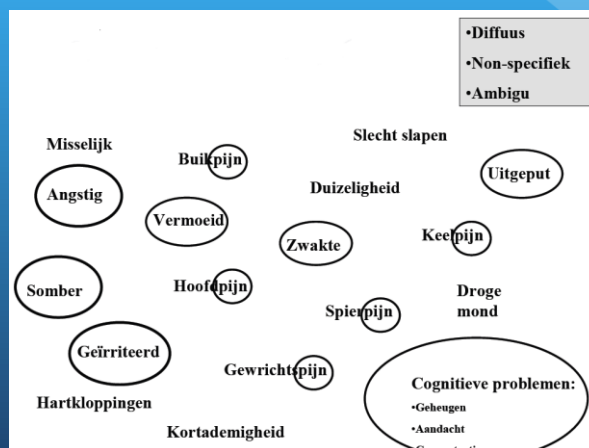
•Diffuus
•Non-specifiek
•Ambigu

Misselijk

Buikpijn

Slecht slapen

Angstig

Uitgeput

Duizeligheid

Vermoeid

Zwakte

Keelpijn

Somber

Hoofdpijn

Droge mond

Spierpijn

Geïrriteerd

Gewrichtspijn

Cognitieve problemen:
•Geheugen
•Aandacht
•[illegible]

Hartkloppingen

Kortademigheid